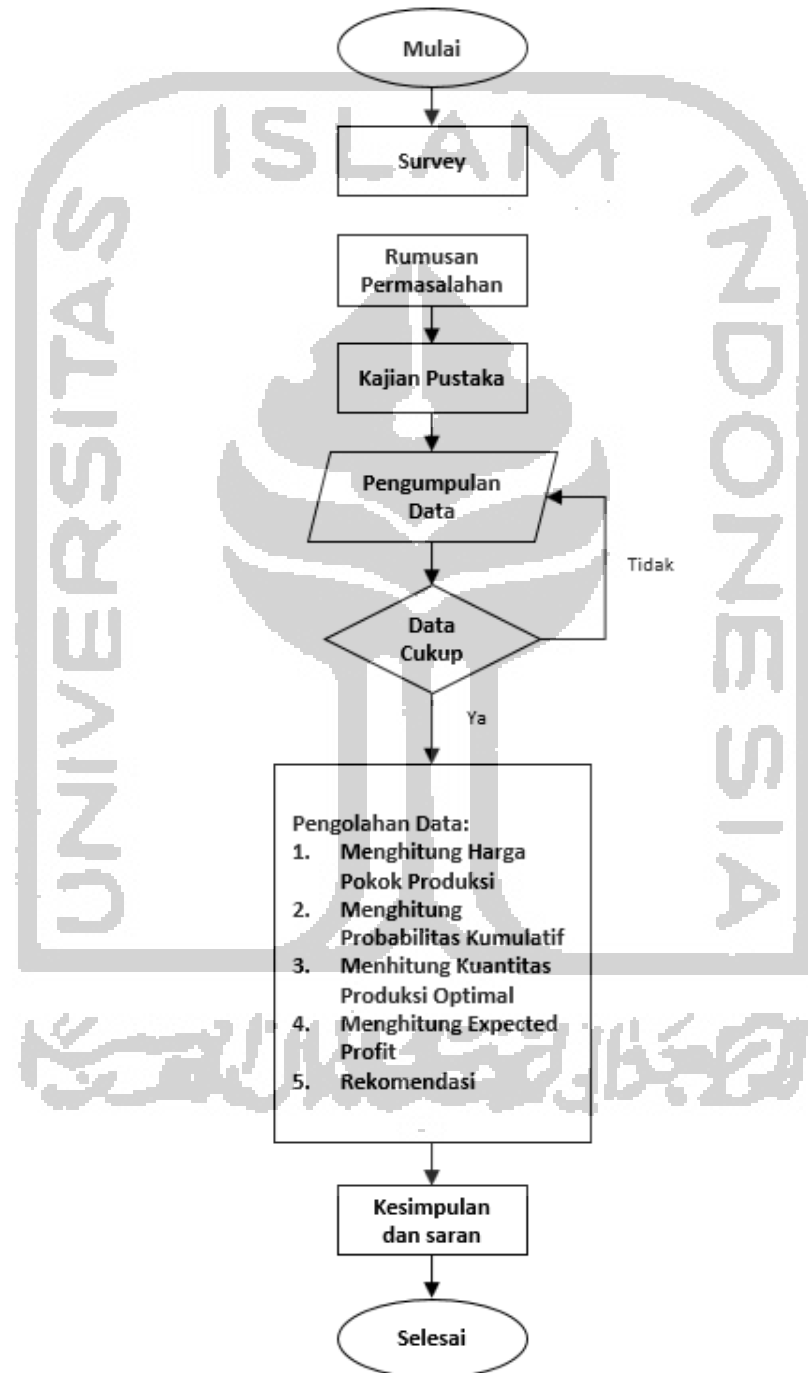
Mulai

Survey

Rumusan Permasalahan

Kajian Pustaka

Pengumpulan Data

Tidak

Data Cukup

Ya

Pengolahan Data:
1. Menghitung Harga Pokok Produksi
2. Menghitung Probabilitas Kumulatif
3. Menhitung Kuantitas Produksi Optimal
4. Menghitung Expected Profit
5. Rekomendasi

Kesimpulan dan saran

Selesai

ISLAM INDONESIA UNIVERSITAS